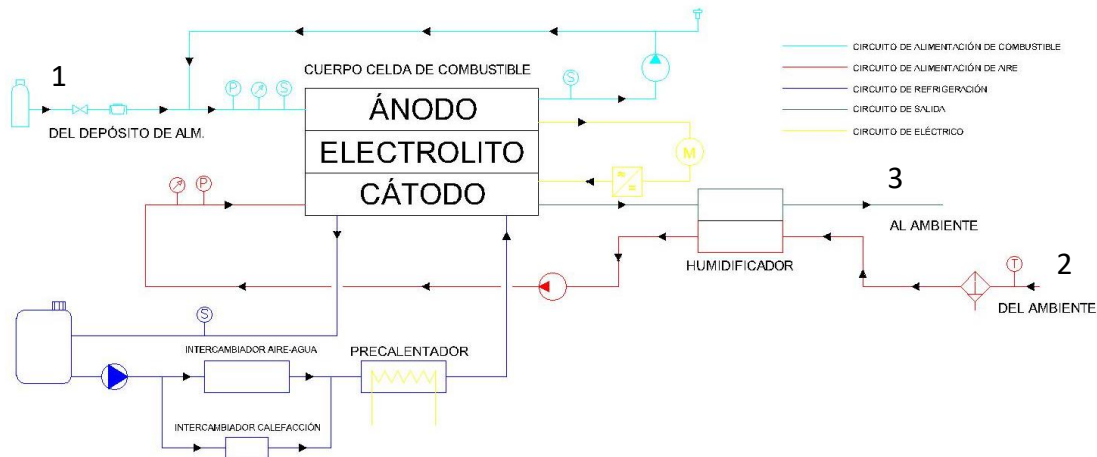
1

DEL DEPÓSITO DE ALM.

P

S

CUERPO CELDA DE COMBUSTIBLE

S

ÁNODO

ELECTROLITO

CÁTODO

M

P

3

AL AMBIENTE

HUMIDIFICADOR

T

2

DEL AMBIENTE

S

INTERCAMBIADOR AIRE-AGUA

PRECALENTADOR

INTERCAMBIADOR CALEFACCIÓN

CIRCUITO DE ALIMENTACIÓN DE COMBUSTIBLE

CIRCUITO DE ALIMENTACIÓN DE AIRE

CIRCUITO DE REFRIGERACIÓN

CIRCUITO DE SALIDA

CIRCUITO DE ELÉCTRICO